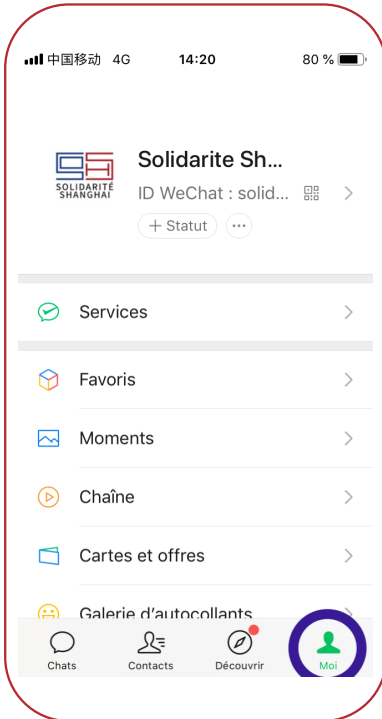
中国移动 4G 14:20 80 %

SOLIDARITÉ SHANGHAI

Solidarite Sh...

ID WeChat : solid...

+ Statut ···

Services

Favoris

Moments

Chaîne

Cartes et offres

Galerie d'autocollants

Chats Contacts Découvrir Moi